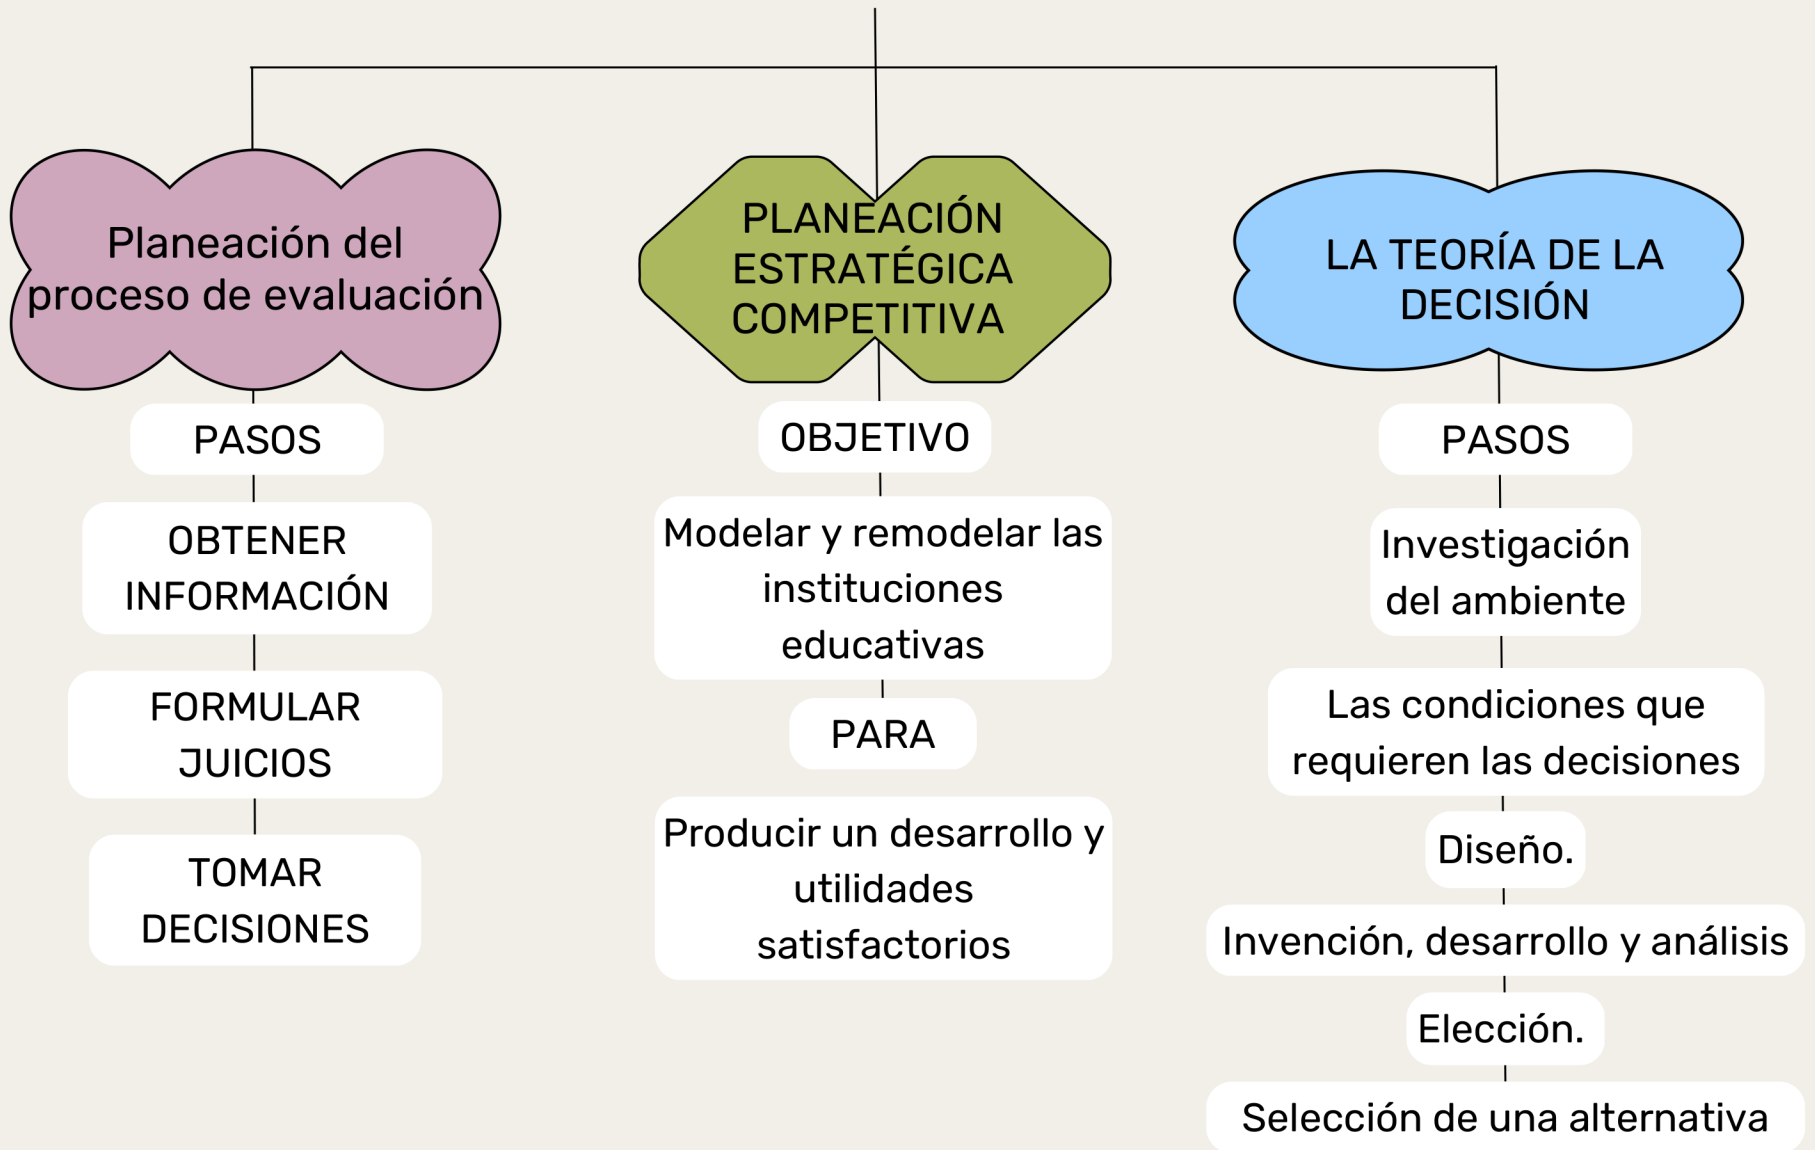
Planeación del proceso de evaluación

PASOS

OBTENER INFORMACIÓN

FORMULAR JUICIOS

TOMAR DECISIONES

PLANEACIÓN ESTRATÉGICA COMPETITIVA

OBJETIVO

Modelar y remodelar las instituciones educativas

PARA

Producir un desarrollo y utilidades satisfactorios

LA TEORÍA DE LA DECISIÓN

PASOS

Investigación del ambiente

Las condiciones que requieren las decisiones

Diseño.

Invención, desarrollo y análisis

Elección.

Selección de una alternativa